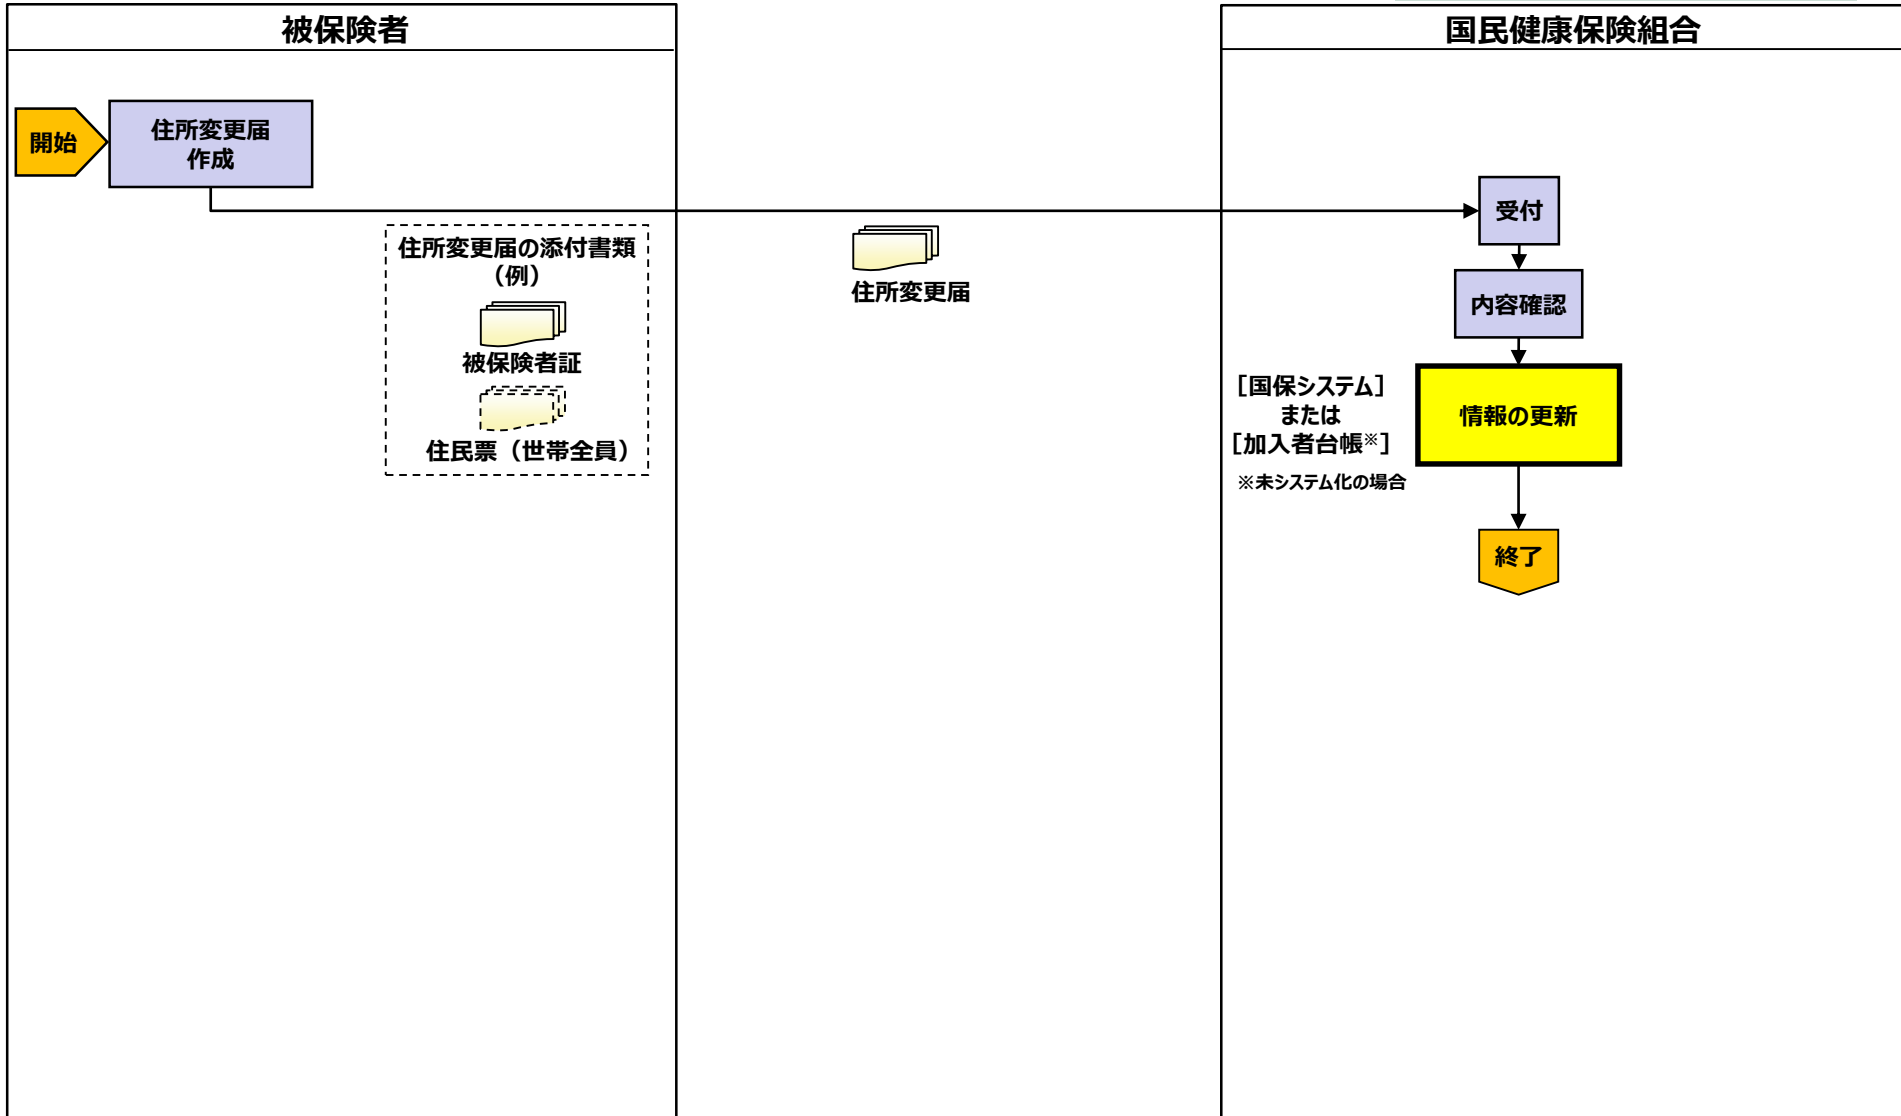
被保険者

国民健康保険組合

開始

住所変更届作成

住所変更届の添付書類（例）

被保険者証

住民票（世帯全員）

住所変更届

受付

内容確認

［国保システム］
または
［加入者台帳※］

※未システム化の場合

情報の更新

終了